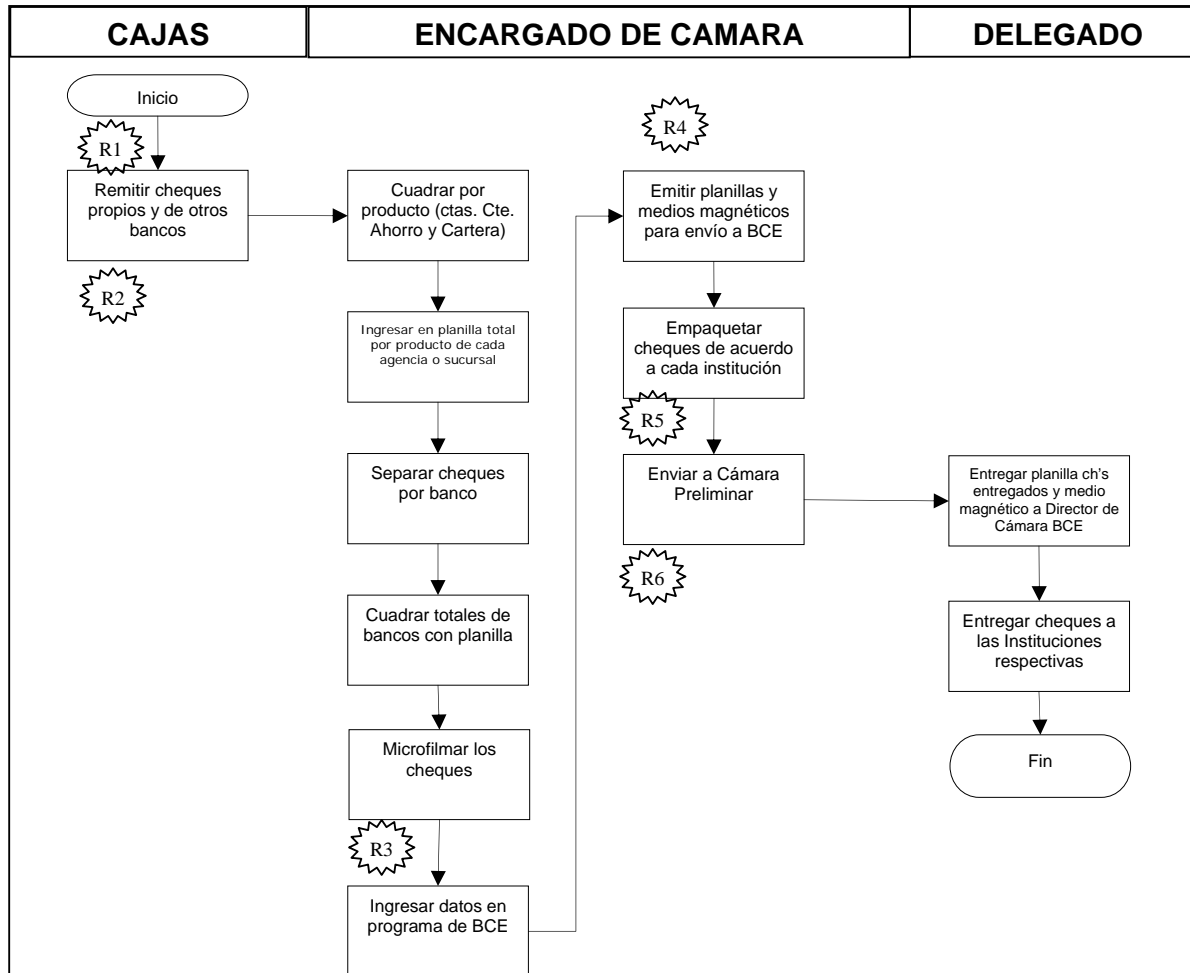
CAJAS

ENCARGADO DE CAMARA

DELEGADO

Inicio

R1

Remitir cheques propios y de otros bancos

R2

Cuadrar por producto (ctas. Cte. Ahorro y Cartera)

Ingresar en planilla total por producto de cada agencia o sucursal

Separar cheques por banco

Cuadrar totales de bancos con planilla

Microfilmar los cheques

R3

Ingresar datos en programa de BCE

R4

Emitir planillas y medios magnéticos para envío a BCE

Empaquetar cheques de acuerdo a cada institución

R5

Enviar a Cámara Preliminar

R6

Entregar planilla ch's entregados y medio magnético a Director de Cámara BCE

Entregar cheques a las Instituciones respectivas

Fin